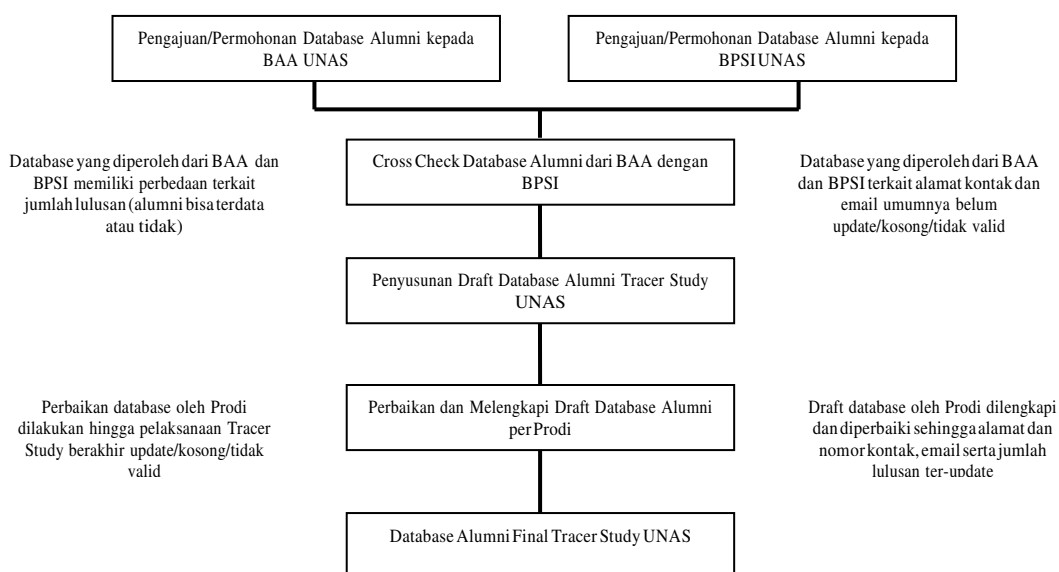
Pengajuan/Permohonan Database Alumni kepada BAA UNAS

Pengajuan/Permohonan Database Alumni kepada BPSI UNAS

Database yang diperoleh dari BAA dan BPSI memiliki perbedaan terkait jumlah lulusan (alumni bisa terdata atau tidak)

Cross Check Database Alumni dari BAA dengan BPSI

Database yang diperoleh dari BAA dan BPSI terkait alamat kontak dan email umumnya belum update/kosong/tidak valid

Penyusunan Draft Database Alumni Tracer Study UNAS

Perbaikan database oleh Prodi dilakukan hingga pelaksanaan Tracer Study berakhir update/kosong/tidak valid

Perbaikan dan Melengkapi Draft Database Alumni per Prodi

Draft database oleh Prodi dilengkapi dan diperbaiki sehingga alamat dan nomor kontak, email serta jumlah lulusan ter-update

Database Alumni Final Tracer Study UNAS